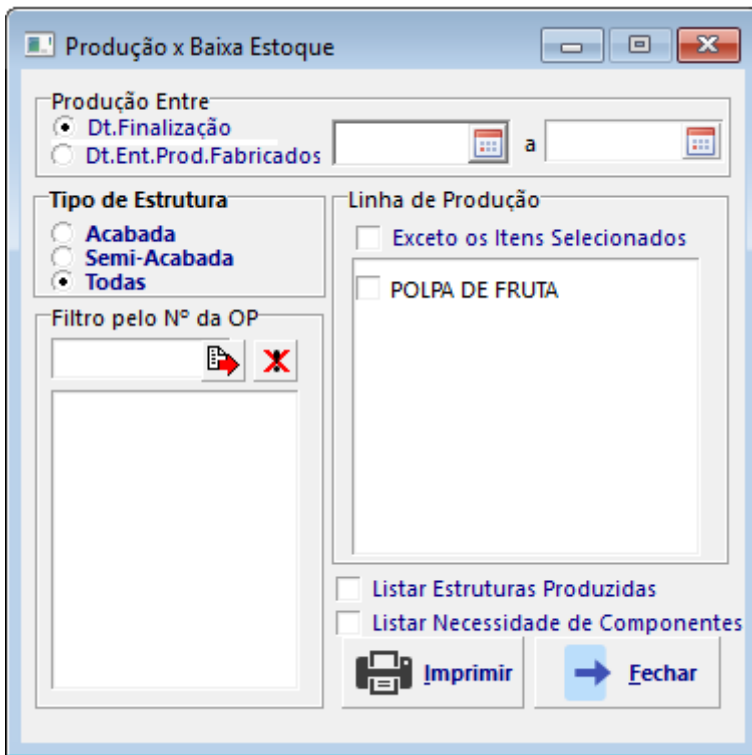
Produção x Baixa Estoque

Produção Entre
Dt.Finalização
Dt.Ent.Prod.Fabricados
a

Tipo de Estrutura
Acabada
Semi-Acabada
Todas

Linha de Produção
Exceto os Itens Selecionados
POLPA DE FRUTA

Filtro pelo Nº da OP

Listar Estruturas Produzidas
Listar Necessidade de Componentes

Imprimir
Fechar